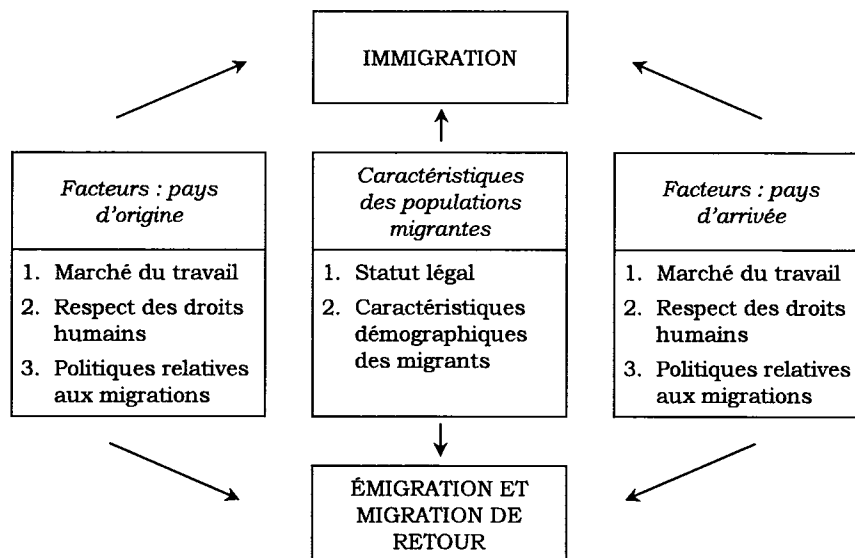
IMMIGRATION

*Facteurs : pays d'origine*

1. Marché du travail
2. Respect des droits humains
3. Politiques relatives aux migrations

*Caractéristiques des populations migrantes*

1. Statut légal
2. Caractéristiques démographiques des migrants

*Facteurs : pays d'arrivée*

1. Marché du travail
2. Respect des droits humains
3. Politiques relatives aux migrations

ÉMIGRATION ET MIGRATION DE RETOUR